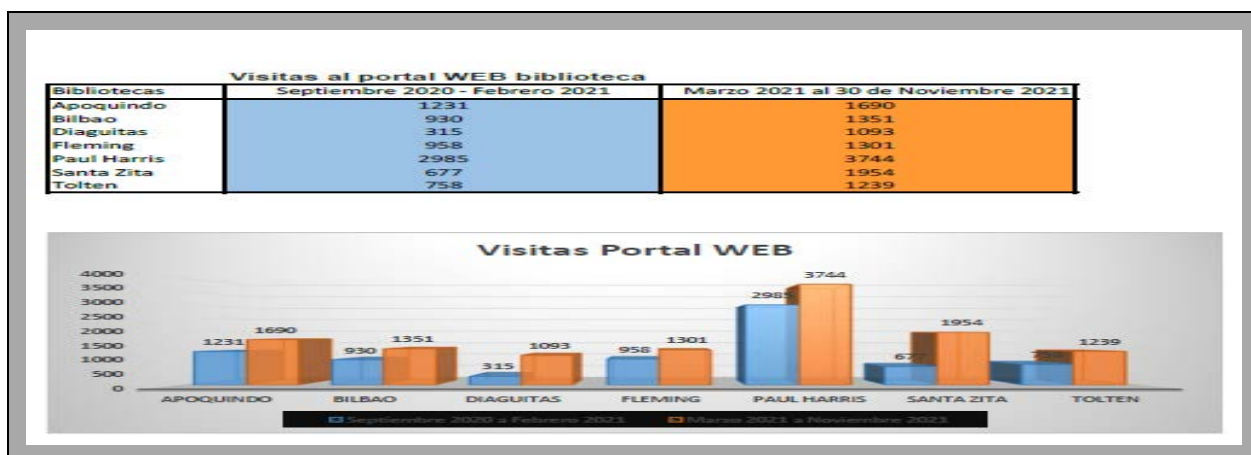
Visitas al portal WEB biblioteca

| Bibliotecas | Septiembre 2020 - Febrero 2021 | Marzo 2021 al 30 de Noviembre 2021 |
|---|---|---|
| Apoquindo | 1231 | 1690 |
| Bilbao | 930 | 1351 |
| Diaguitas | 315 | 1093 |
| Fleming | 958 | 1301 |
| Paul Harris | 2985 | 3744 |
| Santa Zita | 677 | 1954 |
| Tolten | 758 | 1239 |

Visitas Portal WEB

4000
3500
3000
2500
2000
1500
1000
500
0

1231 1690 930 1351 315 1093 958 1301 2985 3744 677 1954 758 1239

APOQUINDO BILBAO DIAGUITAS FLEMING PAUL HARRIS SANTA ZITA TOLTEN

Septiembre 2020 a Febrero 2021 Marzo 2021 a Noviembre 2021